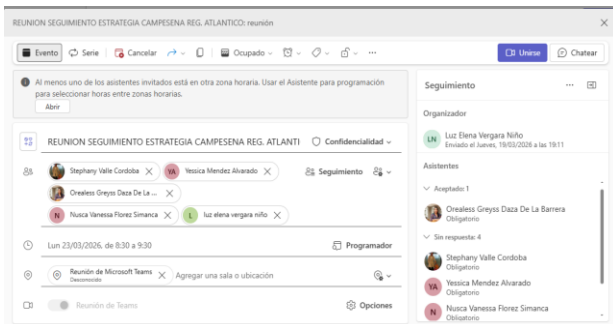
REUNION SEGUIMIENTO ESTRATEGIA CAMPESENA REG. ATLANTICO: reunión

Evento Serie Cancelar Ocupado ···

Unirse Chatear

Al menos uno de los asistentes invitados está en otra zona horaria. Usar el Asistente para programación para seleccionar horas entre zonas horarias.

Abrir

REUNION SEGUIMIENTO ESTRATEGIA CAMPESENA REG. ATLANTI

Confidencialidad

Stephany Valle Cordoba

YA Yessica Mendez Alvarado

Orealess Greyss Daza De La ...

N Nusca Vanessa Florez Simanca

L luz elena vergara niño

Seguimiento

Lun 23/03/2026, de 8:30 a 9:30

Programador

Reunión de Microsoft Teams
Desconocido

Agregar una sala o ubicación

Reunión de Teams

Opciones

Seguimiento

Organizador

LN Luz Elena Vergara Niño
Enviado el Jueves, 19/03/2026 a las 19:11

Asistentes

Aceptado: 1

Orealess Greyss Daza De La Barrera
Obligatorio

Sin respuesta: 4

Stephany Valle Cordoba
Obligatorio

YA Yessica Mendez Alvarado
Obligatorio

N Nusca Vanessa Florez Simanca
Obligatorio